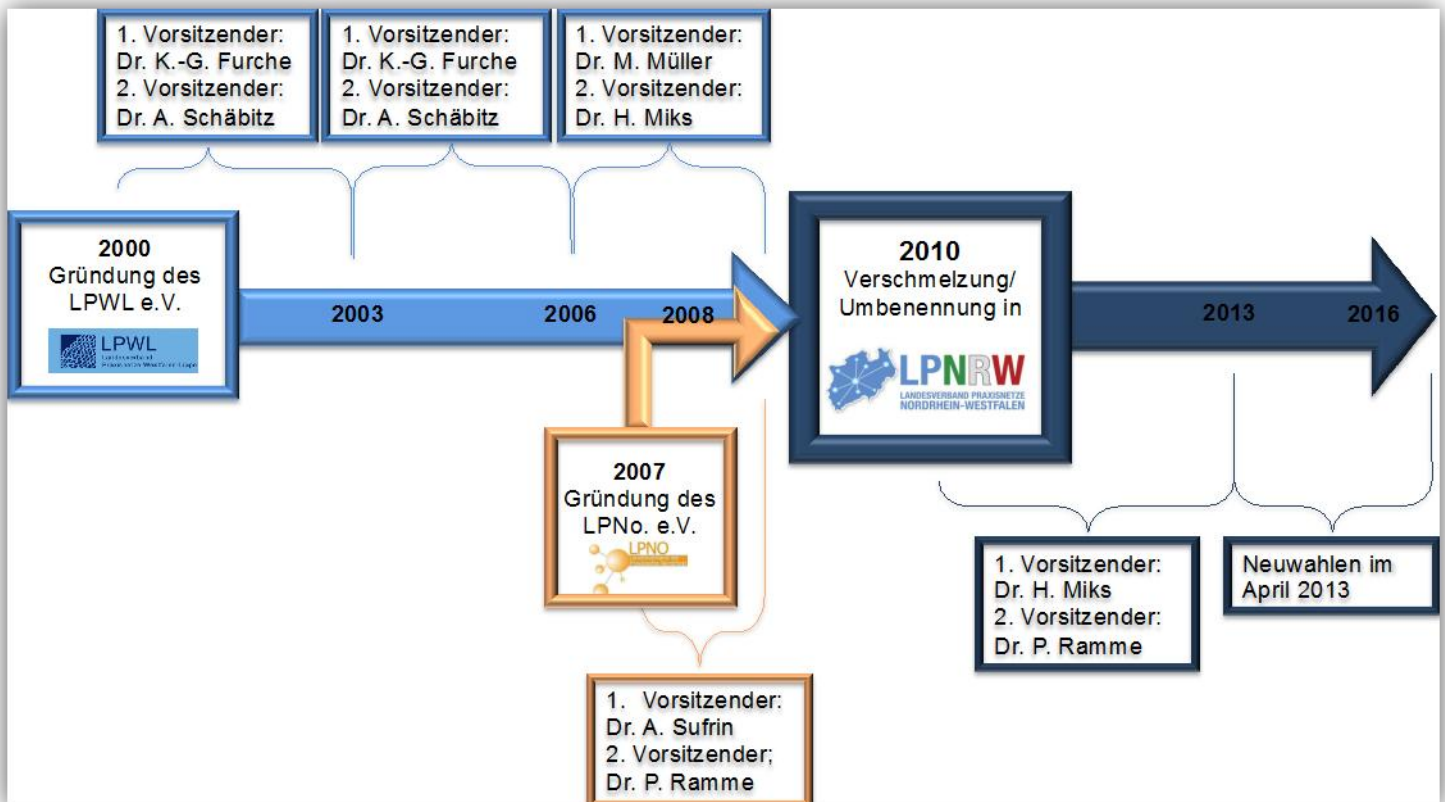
1. Vorsitzender:
Dr. K.-G. Furche
2. Vorsitzender:
Dr. A. Schäbitz

1. Vorsitzender:
Dr. K.-G. Furche
2. Vorsitzender:
Dr. A. Schäbitz

1. Vorsitzender:
Dr. M. Müller
2. Vorsitzender:
Dr. H. Miks

2000
Gründung des LPWL e.V.

LPWL
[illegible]

2003

2006

2008

2010
Verschmelzung/ Umbenennung in

LPNRW
LANDESVERBAND PRAXISNETZE NORDRHEIN-WESTFALEN

2013

2016

2007
Gründung des LPNo. e.V.

LPNO

1. Vorsitzender:
Dr. H. Miks
2. Vorsitzender:
Dr. P. Ramme

Neuwahlen im April 2013

1. Vorsitzender:
Dr. A. Sufrin
2. Vorsitzender;
Dr. P. Ramme